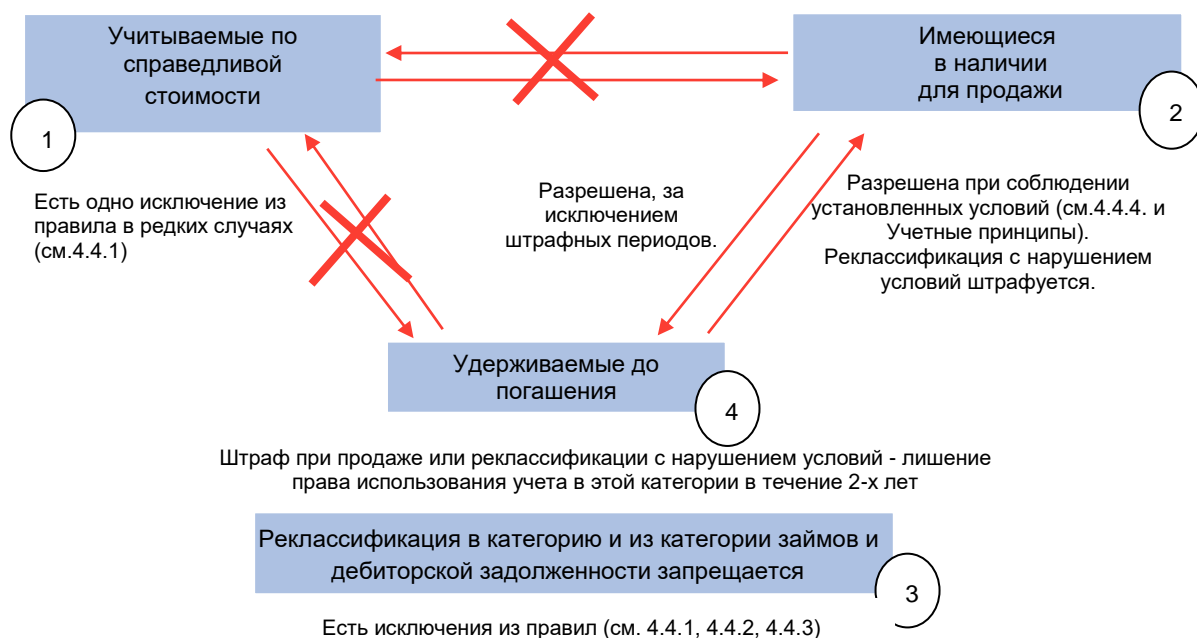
Учитываемые по справедливой стоимости

1

Имеющиеся в наличии для продажи

2

Есть одно исключение из правила в редких случаях (см.4.4.1)

Разрешена, за исключением штрафных периодов.

Разрешена при соблюдении установленных условий (см.4.4.4. и Учетные принципы). Реклассификация с нарушением условий штрафуется.

Удерживаемые до погашения

4

Штраф при продаже или реклассификации с нарушением условий - лишение права использования учета в этой категории в течение 2-х лет

Реклассификация в категорию и из категории займов и дебиторской задолженности запрещается

3

Есть исключения из правил (см. 4.4.1, 4.4.2, 4.4.3)